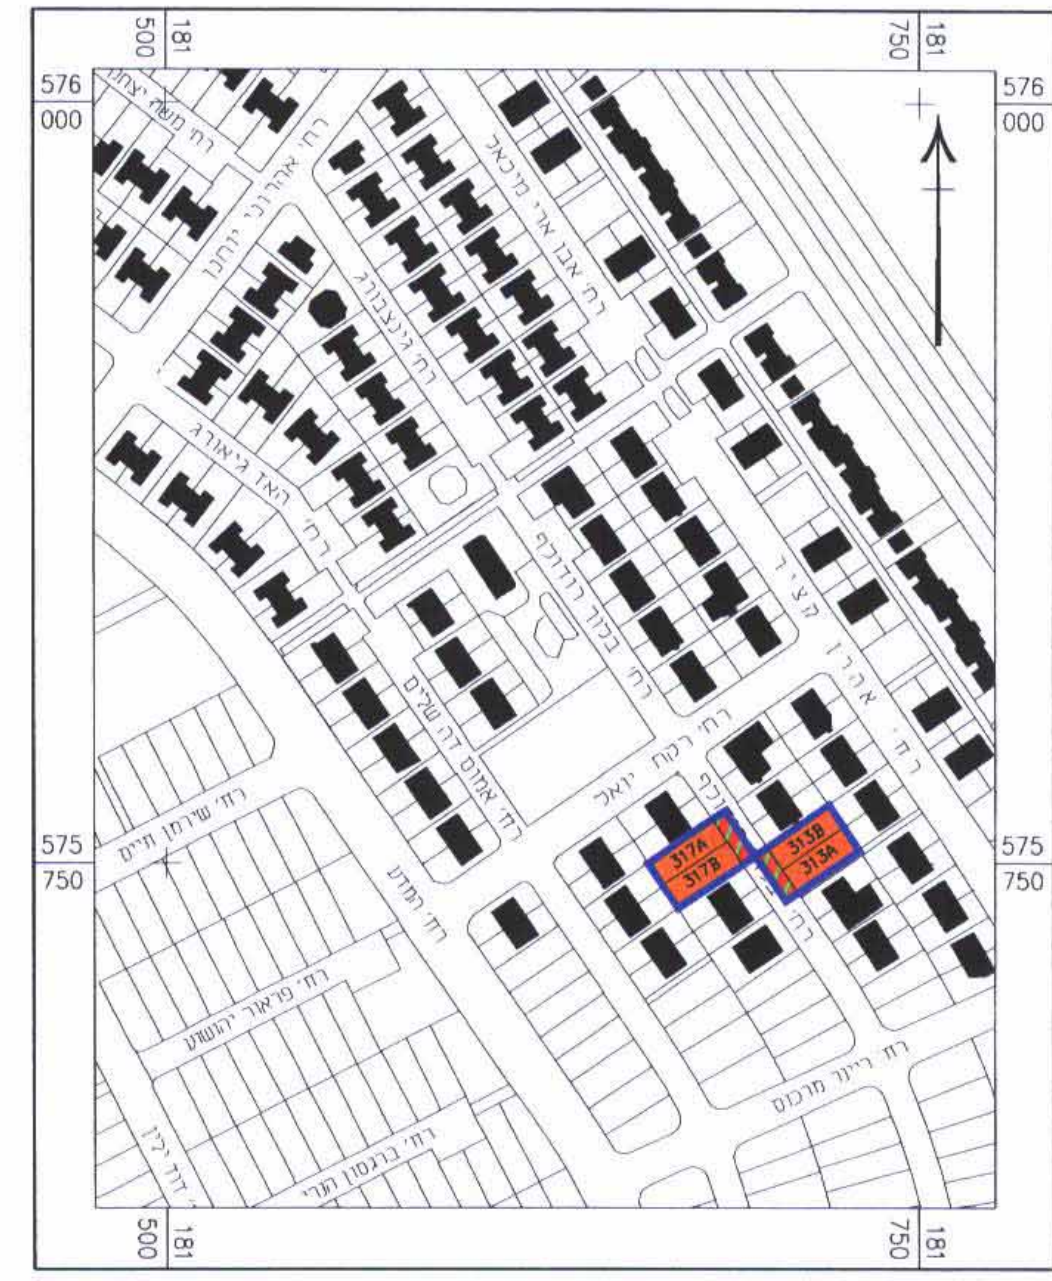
500 181
750 181
576 000
576 000
רח' משה יצחק
רח' אהרוני יוחנן
רח' אבן ארי מיכאל
רח' גינצבורג
האז ג'יאורג
רח'
רח' בכור הודרכף
רח' אהרון קציר
רח' רקוח יואל
רח' אמוס דה שליט
רח' שירמן חיים
רח' המדע
317A
317B
313B
313A
רח'
575 750
575 750
רח' פראור יהושע
רח' ריינר מרכוס
רח' ברגמן הרי
שד' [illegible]
500 181
750 181